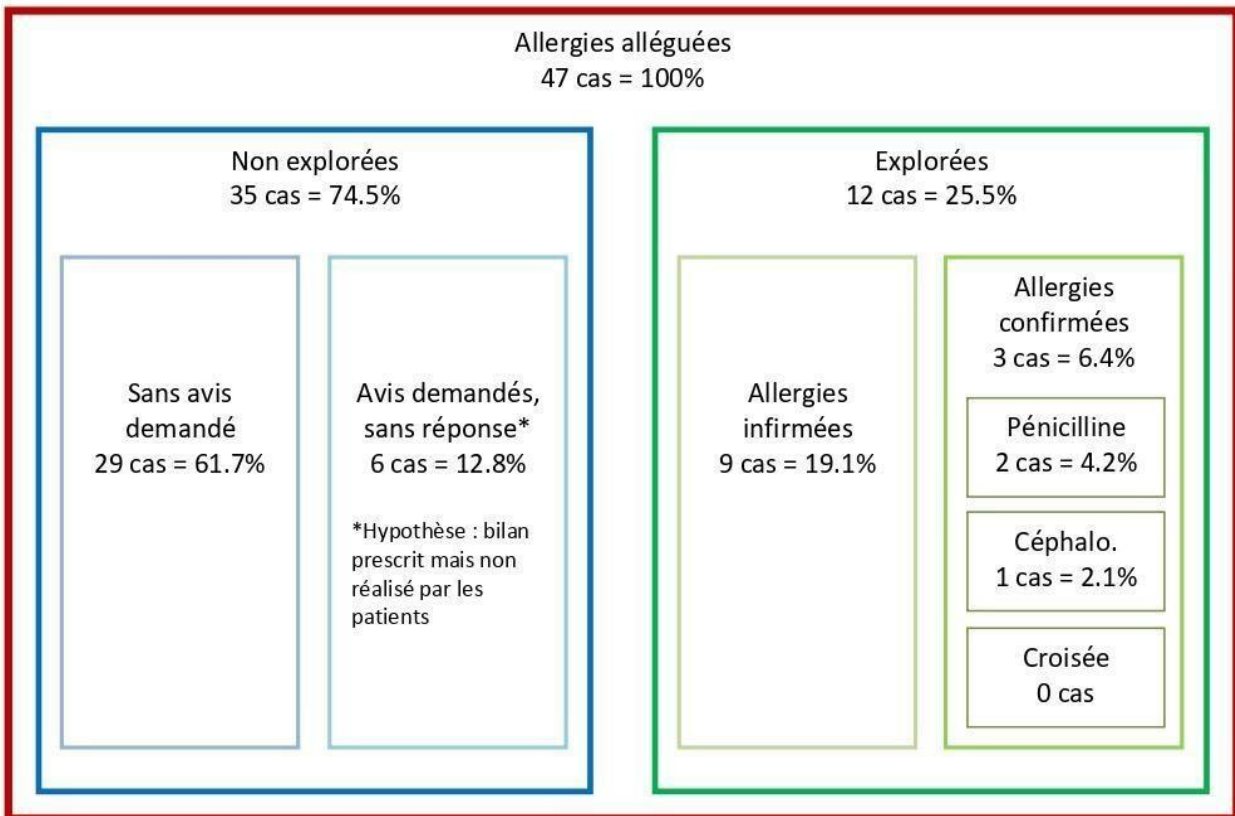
Allergies alléguées
47 cas = 100%

Non explorées
35 cas = 74.5%

Sans avis demandé
29 cas = 61.7%

Avis demandés, sans réponse*
6 cas = 12.8%

*Hypothèse : bilan prescrit mais non réalisé par les patients

Explorées
12 cas = 25.5%

Allergies infirmées
9 cas = 19.1%

Allergies confirmées
3 cas = 6.4%

Pénicilline
2 cas = 4.2%

Céphalo.
1 cas = 2.1%

Croisée
0 cas